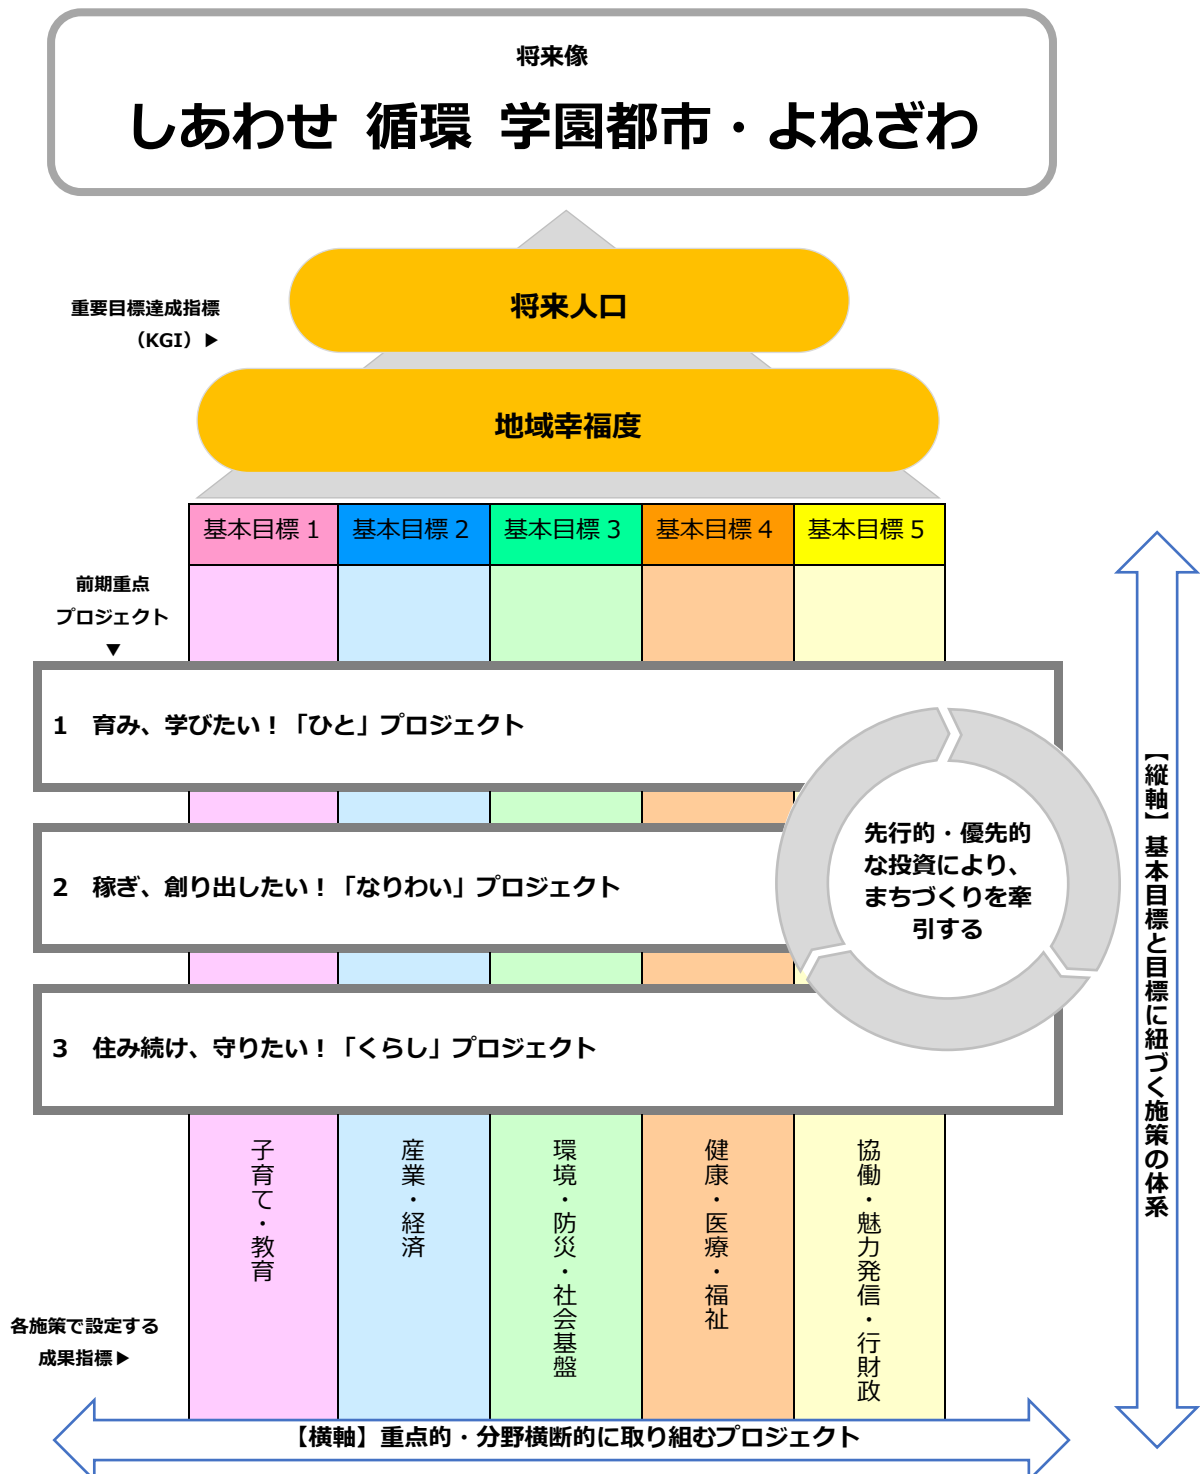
将来像

しあわせ 循環 学園都市・よねざわ

重要目標達成指標（KGI）▶

将来人口

地域幸福度

| 基本目標 1 | 基本目標 2 | 基本目標 3 | 基本目標 4 | 基本目標 5 |
|---|---|---|---|---|

前期重点プロジェクト▼

1 育み、学びたい！「ひと」プロジェクト

2 稼ぎ、創り出したい！「なりわい」プロジェクト

3 住み続け、守りたい！「くらし」プロジェクト

先行的・優先的な投資により、まちづくりを牽引する

子育て・教育

産業・経済

環境・防災・社会基盤

健康・医療・福祉

協働・魅力発信・行財政

各施策で設定する成果指標▶

【縦軸】基本目標と目標に紐づく施策の体系

【横軸】重点的・分野横断的に取り組むプロジェクト